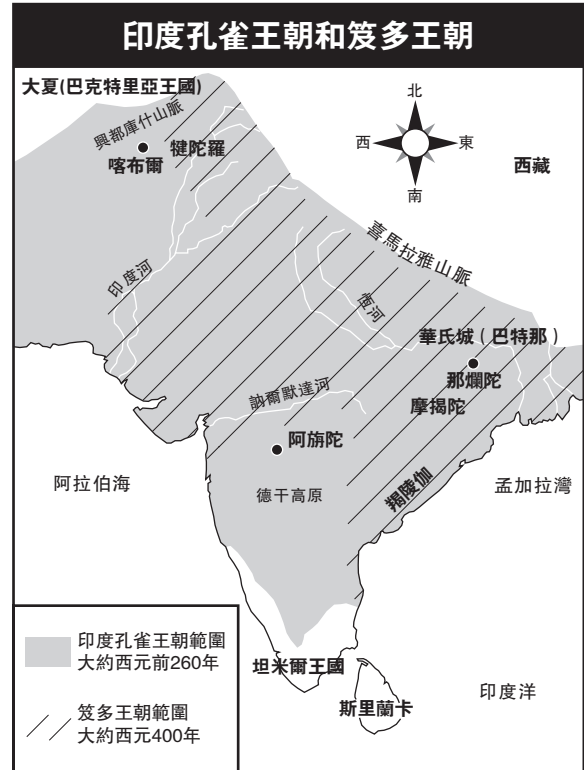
印度孔雀王朝和笈多王朝

大夏(巴克特里亞王國)

興都庫什山脈

犍陀羅

喀布爾

北

西

東

南

西藏

喜馬拉雅山脈

印度河

恆河

華氏城（巴特那）

那爛陀

摩揭陀

訥爾默達河

阿旃陀

阿拉伯海

德干高原

羯陵伽

孟加拉灣

印度孔雀王朝範圍
大約西元前260年

笈多王朝範圍
大約西元400年

坦米爾王國

斯里蘭卡

印度洋